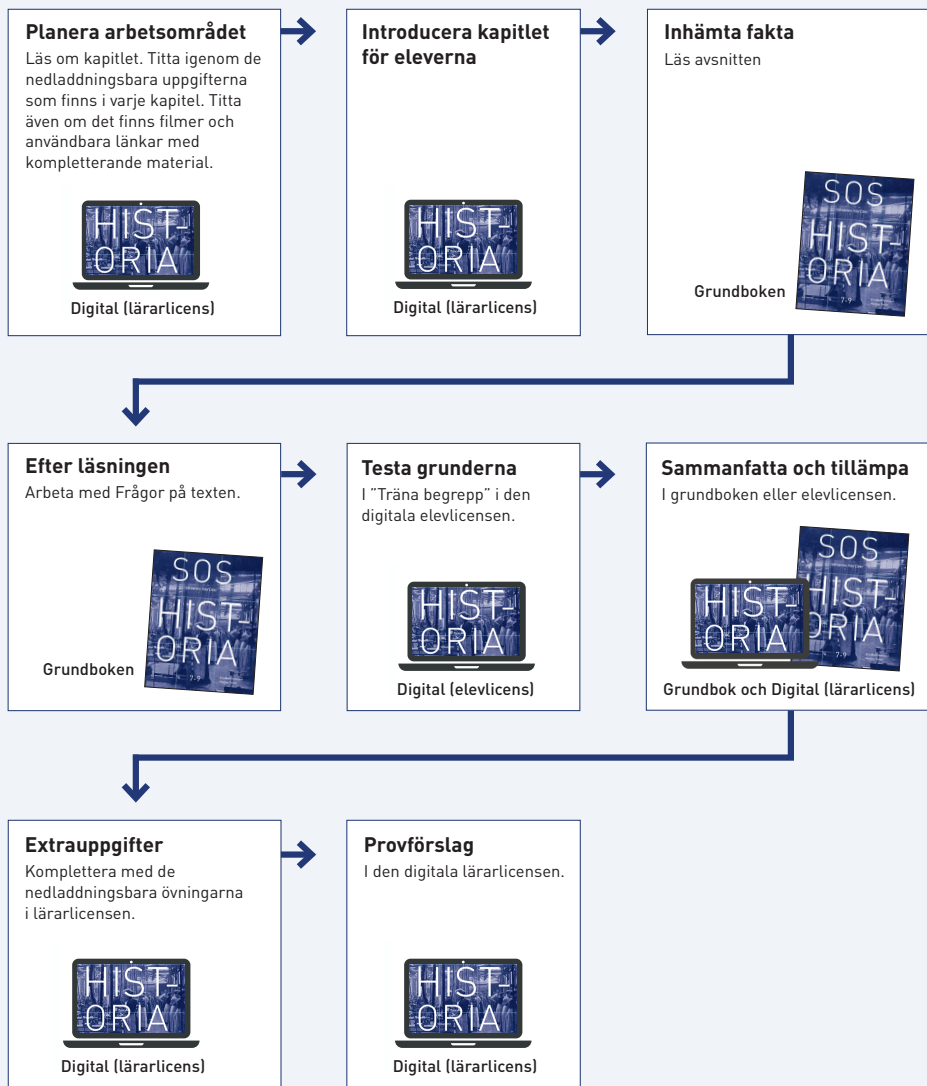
**Planera arbetsområdet**
Läs om kapitlet. Titta igenom de nedladdningsbara uppgifterna som finns i varje kapitel. Titta även om det finns filmer och användbara länkar med kompletterande material.

HIST-ORIA

Digital (lärarlicens)

**Introducera kapitlet för eleverna**

HIST-ORIA

Digital (lärarlicens)

**Inhämta fakta**
Läs avsnitten

SOS HIST-ORIA 7-9

Grundboken

**Efter läsningen**
Arbeta med Frågor på texten.

SOS HIST-ORIA 7-9

Grundboken

**Testa grunderna**
I "Träna begrepp" i den digitala elevlicensen.

HIST-ORIA

Digital (elevlicens)

**Sammanfatta och tillämpa**
I grundboken eller elevlicensen.

HIST-ORIA

SOS HIST-ORIA 7-9

Grundbok och Digital (lärarlicens)

**Extrauppgifter**
Komplettera med de nedladdningsbara övningarna i lärarlicensen.

HIST-ORIA

Digital (lärarlicens)

**Provförslag**
I den digitala lärarlicensen.

HIST-ORIA

Digital (lärarlicens)